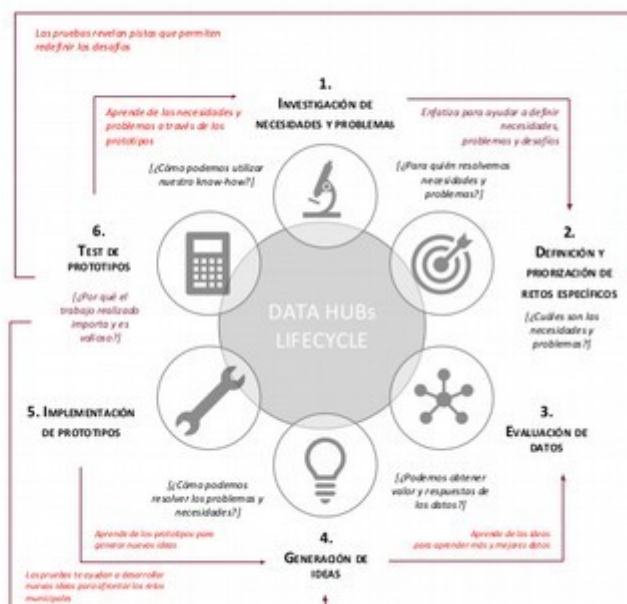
Las pruebas revelan pistas que permiten redefinir los desafíos

1.
Investigación de necesidades y problemas

Aprende de las necesidades y problemas a través de los prototipos

Enfatiza para ayudar a definir necesidades, problemas y desafíos

[¿Cómo podemos utilizar nuestro know-how?]

[¿Para quién resolvemos necesidades y problemas?]

2.
Definición y priorización de retos específicos

[¿Cuáles son las necesidades y problemas?]

6.
Test de prototipos

[¿Por qué el trabajo realizado importa y es valioso?]

DATA HUBs LIFECYCLE

5. Implementación de prototipos

3.
Evaluación de datos

[¿Cómo podemos resolver los problemas y necesidades?]

[¿Podemos obtener valor y respuestas de los datos?]

Aprende de los prototipos para generar nuevas ideas

Aprende de las ideas para aprender más y mejores datos

4.
Generación de ideas

Las pruebas te ayudan a desarrollar nuevas ideas para afrontar los retos municipales